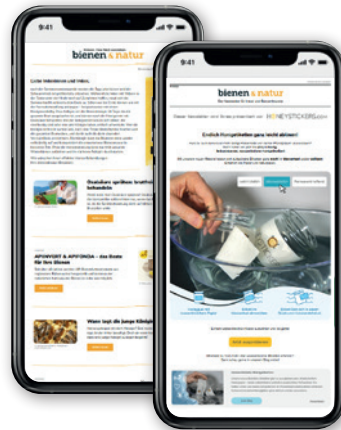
9:41

bienen & natur

Liebe Imkerinnen und Imker,

Oxalsäure sprühen: brutfrei behandeln

APIINVERT & APIFONDA – das Beste für Ihre Bienen

Wann legt die junge Königin

9:41

bienen & natur

Das Fachmagazin für Imker und Naturliebhaber

Dieser Newsletter wird Ihnen präsentiert von: HONEYSTICKERS

Endlich Honigetiketten ganz leicht ablösen!

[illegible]

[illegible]

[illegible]

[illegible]

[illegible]